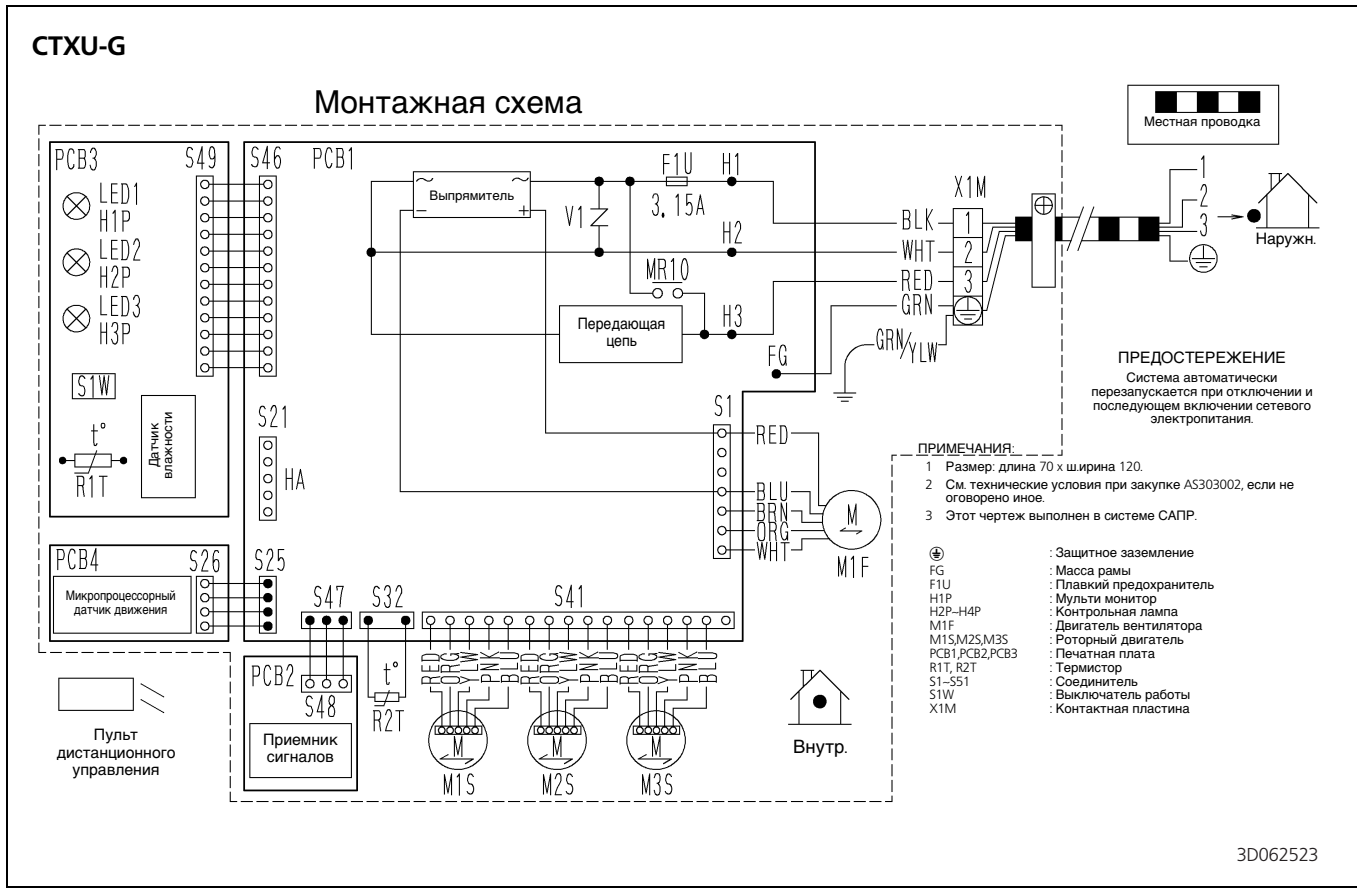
CTXU-G

Монтажная схема

Местная проводка

PCB3 S49 S46 PCB1

LED1 H1P
LED2 H2P
LED3 H3P

S1W

t°
R1T

Датчик влажности

Выпрямитель

V1

F1U 3.15A

H1 H2 H3

MR10

Передающая цепь

FG

X1M

BLK 1
WHT 2
RED 3
GRN

GRN/YLW

1 2 3

Наружн.

ПРЕДОСТЕРЕЖЕНИЕ
Система автоматически перезапускается при отключении и последующем включении сетевого электропитания.

S21 HA

S1

RED
BLU
BRN
ORG
WHT

M
M1F

ПРИМЕЧАНИЯ:
1 Размер: длина 70 x ширина 120.
2 См. технические условия при закупке AS303002, если не оговорено иное.
3 Этот чертеж выполнен в системе САПР.

| | |
|---|---|
| ⏚ | : Защитное заземление |
| FG | : Масса рамы |
| F1U | : Плавкий предохранитель |
| H1P | : Мульти монитор |
| H2P–H4P | : Контрольная лампа |
| M1F | : Двигатель вентилятора |
| M1S,M2S,M3S | : Роторный двигатель |
| PCB1,PCB2,PCB3 | : Печатная плата |
| R1T, R2T | : Термистор |
| S1–S51 | : Соединитель |
| S1W | : Выключатель работы |
| X1M | : Контактная пластина |

PCB4 S26 S25

Микропроцессорный датчик движения

S47 S32 S41

RED ORG YLW PNK BLU RED ORG YLW PNK BLU RED ORG YLW PNK BLU

t°
R2T

PCB2 S48

Приемник сигналов

Пульт дистанционного управления

M M1S
M M2S
M M3S

Внутр.

3D062523